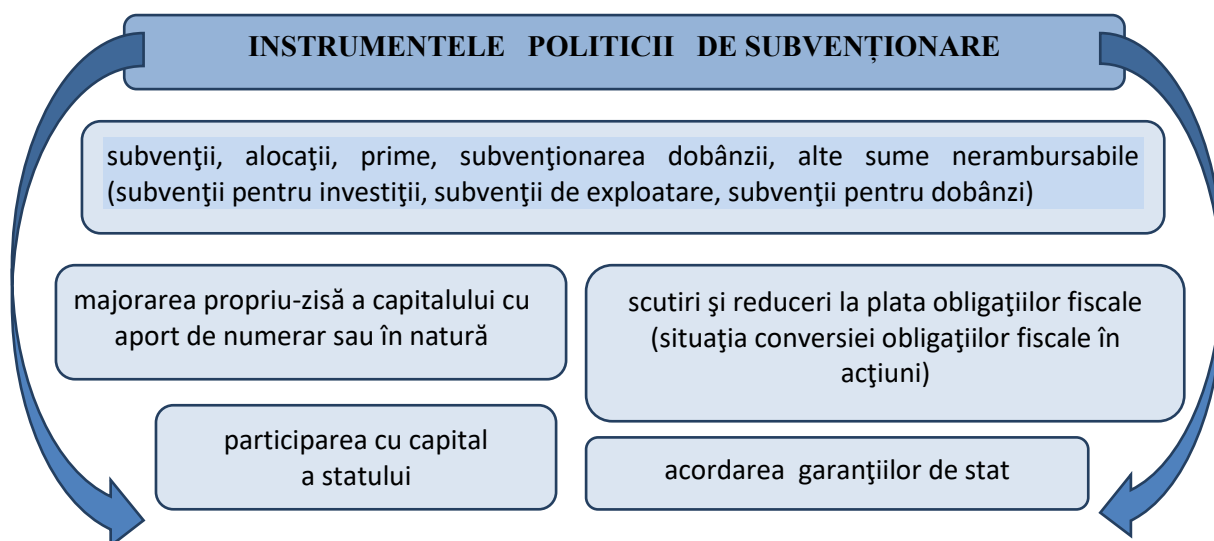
INSTRUMENTELE POLITICII DE SUBVENȚIONARE

subvenţii, alocaţii, prime, subvenţionarea dobânzii, alte sume nerambursabile (subvenţii pentru investiţii, subvenţii de exploatare, subvenţii pentru dobânzi)

majorarea propriu-zisă a capitalului cu aport de numerar sau în natură

scutiri şi reduceri la plata obligaţiilor fiscale (situaţia conversiei obligaţiilor fiscale în acţiuni)

participarea cu capital a statului

acordarea garanţiilor de stat